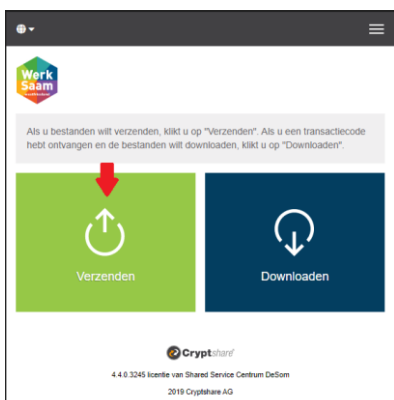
Werk
Saam

Als u bestanden wilt verzenden, klikt u op "Verzenden". Als u een transactiecode hebt ontvangen en de bestanden wilt downloaden, klikt u op "Downloaden".

Verzenden

Downloaden

Cryptshare

4.4.0.3245 licentie van Shared Service Centrum DeSom

2019 Cryptshare AG